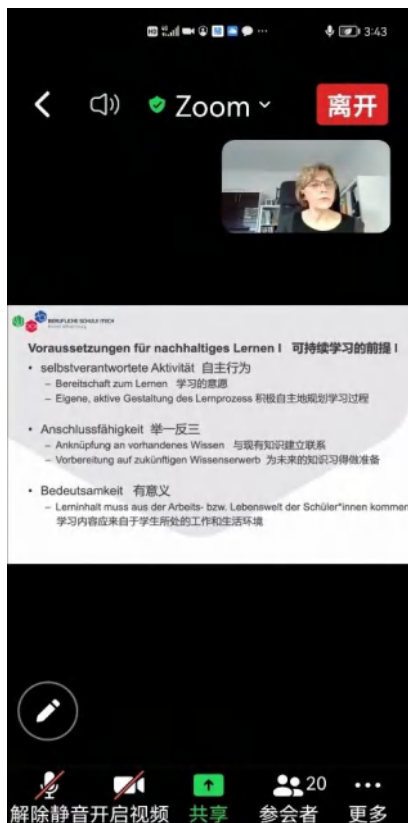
3:43

Zoom

离开

BERUFLICHE SCHULE ITECH

Voraussetzungen für nachhaltiges Lernen I 可持续学习的前提 I

• selbstverantwortete Aktivität 自主行为
– Bereitschaft zum Lernen 学习的意愿
– Eigene, aktive Gestaltung des Lernprozess 积极自主地规划学习过程

• Anschlussfähigkeit 举一反三
– Anknüpfung an vorhandenes Wissen 与现有知识建立联系
– Vorbereitung auf zukünftigen Wissenserwerb 为未来的知识习得做准备

• Bedeutsamkeit 有意义
– Lerninhalt muss aus der Arbeits- bzw. Lebenswelt der Schüler*innen kommen
学习内容应来自于学生所处的工作和生活环境

解除静音 开启视频 共享 20 参会者 更多